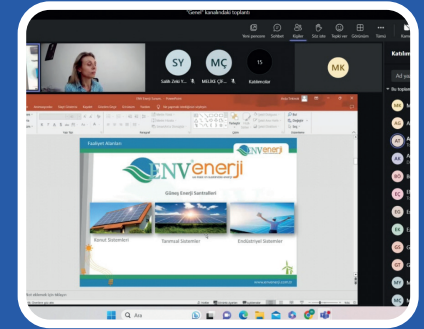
"Genel" kanalındaki toplantı

Yeni pencere
Sohbet
Kişiler
Söz iste
Tepki ver
Görünüm
Temsi

SY
Salih Zeki Y...
MÇ
MELİKE ÇO...
15
Katılımcılar
MK

Katılım
Ad ya
Bu toplant

Faaliyet Alanları

ENVenerji

Güneş Enerji Santralleri

Konut Sistemleri
Tarımsal Sistemler
Endüstriyel Sistemler

www.envenerji.com.tr

Ara